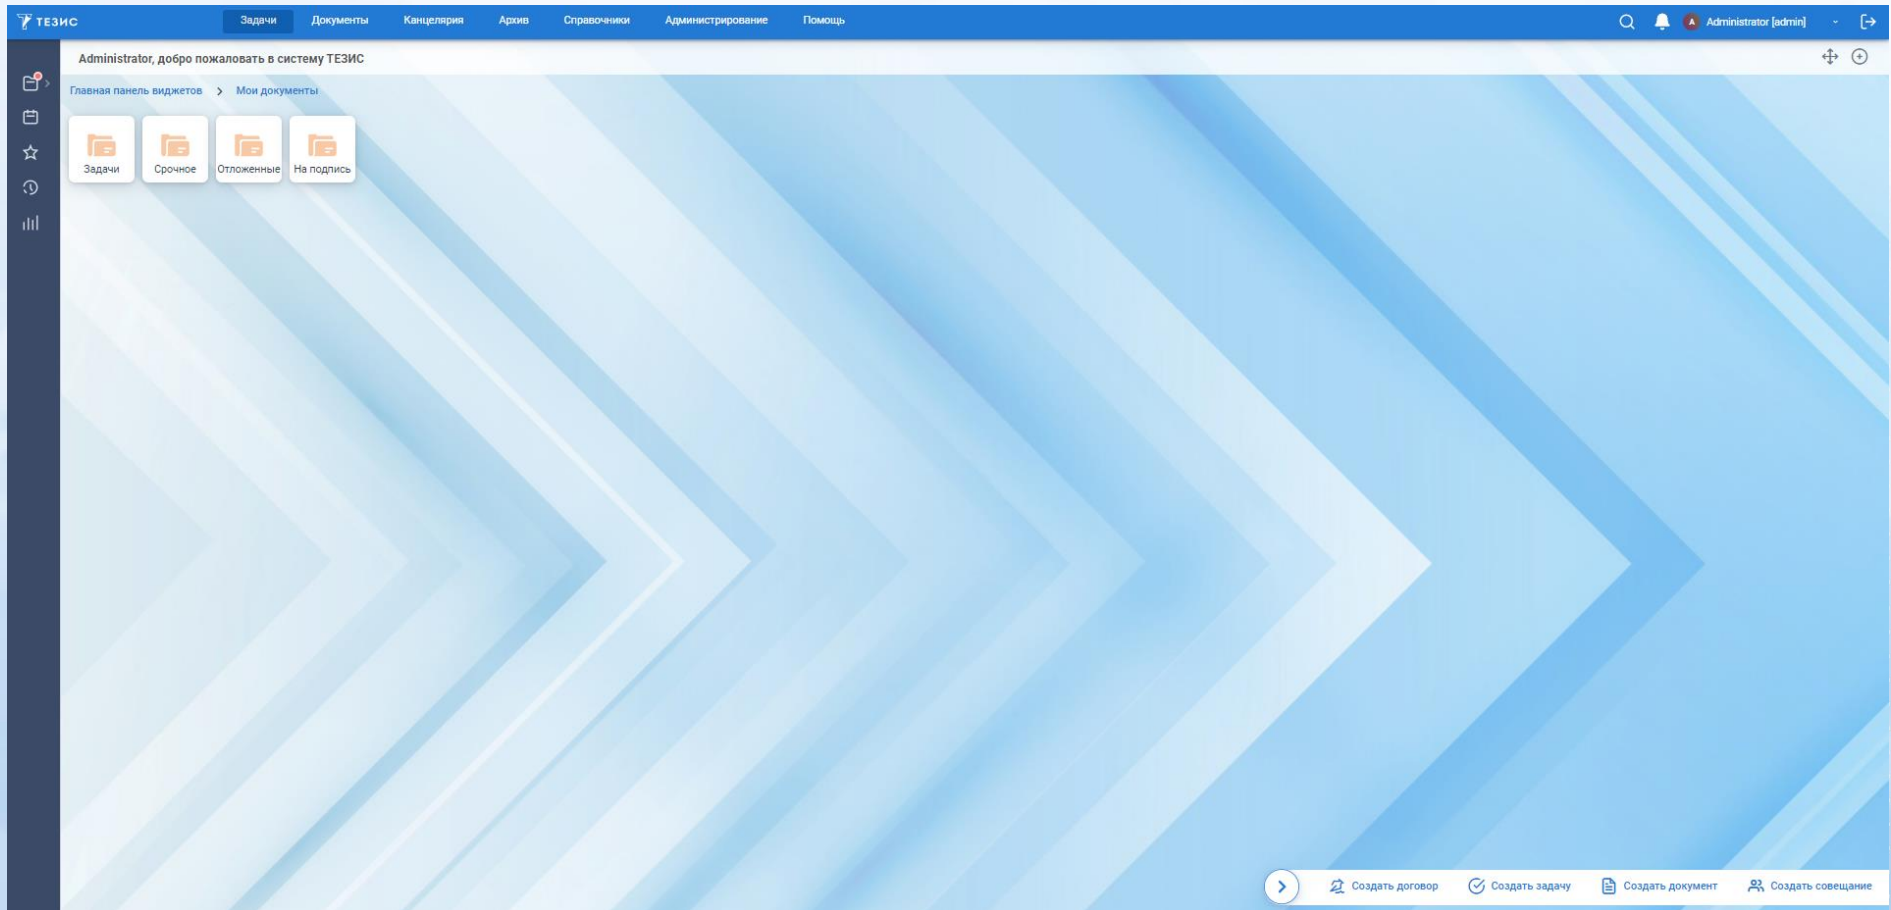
ТЕЗИС

Задачи Документы Канцелярия Архив Справочники Администрирование Помощь

Administrator [admin]

Administrator, добро пожаловать в систему ТЕЗИС

Главная панель виджетов > Мои документы

Задачи

Срочное

Отложенные

На подпись

Создать договор Создать задачу Создать документ Создать совещание